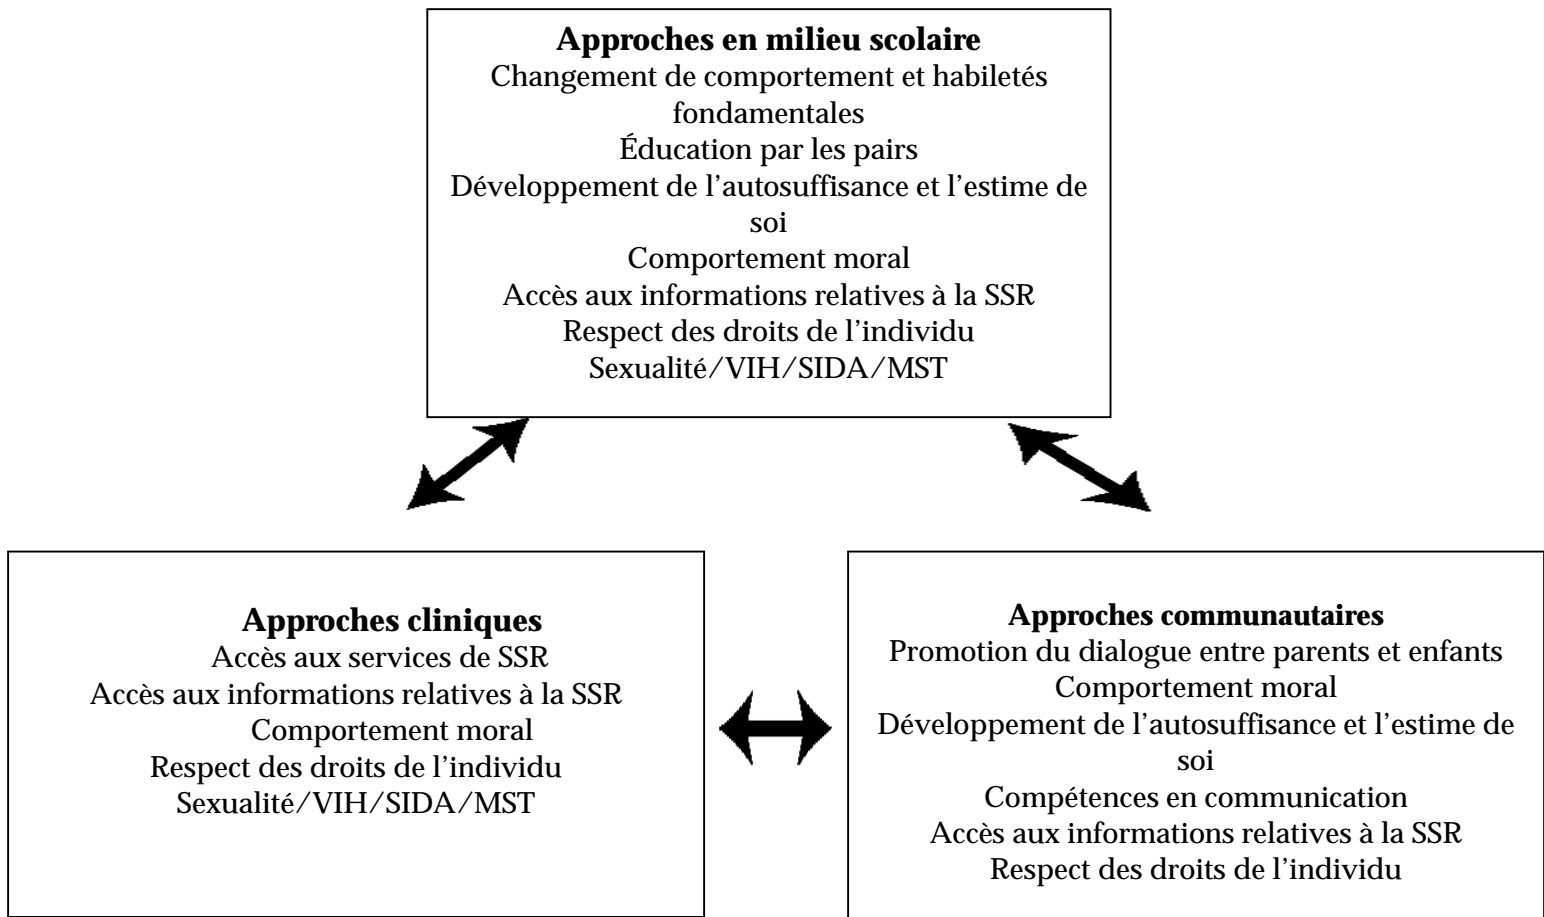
**Approches en milieu scolaire**
Changement de comportement et habiletés fondamentales
Éducation par les pairs
Développement de l'autosuffisance et l'estime de soi
Comportement moral
Accès aux informations relatives à la SSR
Respect des droits de l'individu
Sexualité/VIH/SIDA/MST

**Approches cliniques**
Accès aux services de SSR
Accès aux informations relatives à la SSR
Comportement moral
Respect des droits de l'individu
Sexualité/VIH/SIDA/MST

**Approches communautaires**
Promotion du dialogue entre parents et enfants
Comportement moral
Développement de l'autosuffisance et l'estime de soi
Compétences en communication
Accès aux informations relatives à la SSR
Respect des droits de l'individu